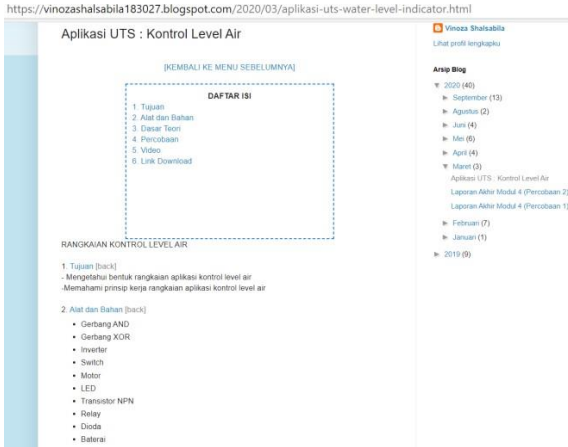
https://vinozashalsabila183027.blogspot.com/2020/03/aplikasi-uts-water-level-indicator.html

Aplikasi UTS : Kontrol Level Air

[KEMBALI KE MENU SEBELUMNYA]

DAFTAR ISI
1. Tujuan
2. Alat dan Bahan
3. Dasar Teori
4. Percobaan
5. Video
6. Link Download

RANGKAIAN KONTROL LEVEL AIR

1. Tujuan [back]
- Mengetahui bentuk rangkaian aplikasi kontrol level air
-Memahami prinsip kerja rangkaian aplikasi kontrol level air

2. Alat dan Bahan [back]
- Gerbang AND
- Gerbang XOR
- Inverter
- Switch
- Motor
- LED
- Transistor NPN
- Relay
- Dioda
- Baterai

Vinoza Shalsabila
Lihat profil lengkapku

Arsip Blog
▼ 2020 (40)
► September (13)
► Agustus (2)
► Juni (4)
► Mei (6)
► April (4)
▼ Maret (3)
Aplikasi UTS : Kontrol Level Air
Laporan Akhir Modul 4 (Percobaan 2)
Laporan Akhir Modul 4 (Percobaan 1)
► Februari (7)
► Januari (1)
► 2019 (9)